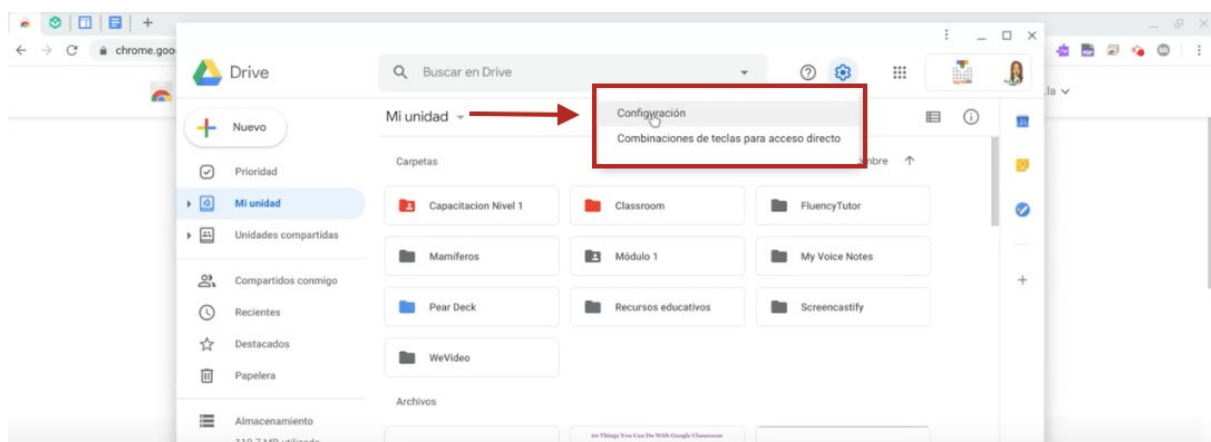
chrome.goo

Drive

Buscar en Drive

Nuevo

Prioridad

Mi unidad

Unidades compartidas

Compartidos conmigo

Recientes

Destacados

Papelera

Almacenamiento

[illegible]

Mi unidad

Configuración

Combinaciones de teclas para acceso directo

Carpetas

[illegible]mbre

Capacitacion Nivel 1

Classroom

FluencyTutor

Mamiferos

Módulo 1

My Voice Notes

Pear Deck

Recursos educativos

Screencastify

WeVideo

Archivos

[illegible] Things You Can Do With Google Classroom

la